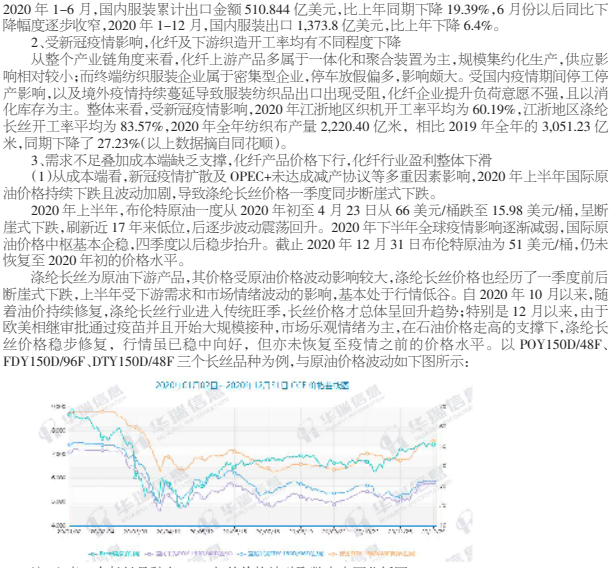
2020 年 1–6 月，国内服装累计出口金额 510.844 亿美元，比上年同期下降 19.39%，6 月份以后同比下降幅度逐步收窄，2020 年 1–12 月，国内服装出口 1,373.8 亿美元，比上年下降 6.4%。

2．受新冠疫情影响，化纤及下游织造开工率均有不同程度下降

从整个产业链角度来看，化纤上游产品多属于一体化和聚合装置为主，规模集约化生产，供应影响相对较小；而终端纺织服装企业属于密集型企业，停车放假偏多，影响颇大。受国内疫情期间停工停产影响，以及境外疫情持续蔓延导致服装纺织品出口出现受阻，化纤企业提升负荷意愿不强，且以消化库存为主。整体来看，受新冠疫情影响，2020 年江浙地区织机开工率平均为 60.19%，江浙地区涤纶长丝开工率平均为 83.57%，2020 年全年纺织布产量 2,220.40 亿米，相比 2019 年全年的 3,051.23 亿米，同期下降了 27.23%（以上数据摘自同花顺）。

3．需求不足叠加成本端缺乏支撑，化纤产品价格下行，化纤行业盈利整体下滑

（1）从成本端看，新冠疫情扩散及 OPEC+未达成减产协议等多重因素影响，2020 年上半年国际原油价格持续下跌且波动加剧，导致涤纶长丝价格一季度同步断崖式下跌。

2020 年上半年，布伦特原油一度从 2020 年初至 4 月 23 日从 66 美元/桶跌至 15.98 美元/桶，呈断崖式下跌，刷新近 17 年来低位，后逐步波动震荡回升。2020 年下半年全球疫情影响逐渐减弱，国际原油价格中枢基本企稳，四季度以后稳步抬升。截止 2020 年 12 月 31 日布伦特原油为 51 美元/桶，仍未恢复至 2020 年初的价格水平。

涤纶长丝为原油下游产品，其价格受原油价格波动影响较大。涤纶长丝价格也经历了一季度前后断崖式下跌，上半年受下游需求和市场情绪波动的影响，基本处于行情低谷。自 2020 年 10 月以来，随着油价持续修复，涤纶长丝行业进入传统旺季，长丝价格才总体呈回升趋势；特别是 12 月以来，由于欧美相继审批通过疫苗并且开始大规模接种，市场乐观情绪为主，在石油价格走高的支撑下，涤纶长丝价格稳步修复，行情虽已稳中向好，但亦未恢复至疫情之前的价格水平。以 POY150D/48F、FDY150D/96F、DTY150D/48F 三个长丝品种为例，与原油价格波动如下图所示：

2020年01月02日 - 2020年12月31日 CCF价格走势图

华瑞信息

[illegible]